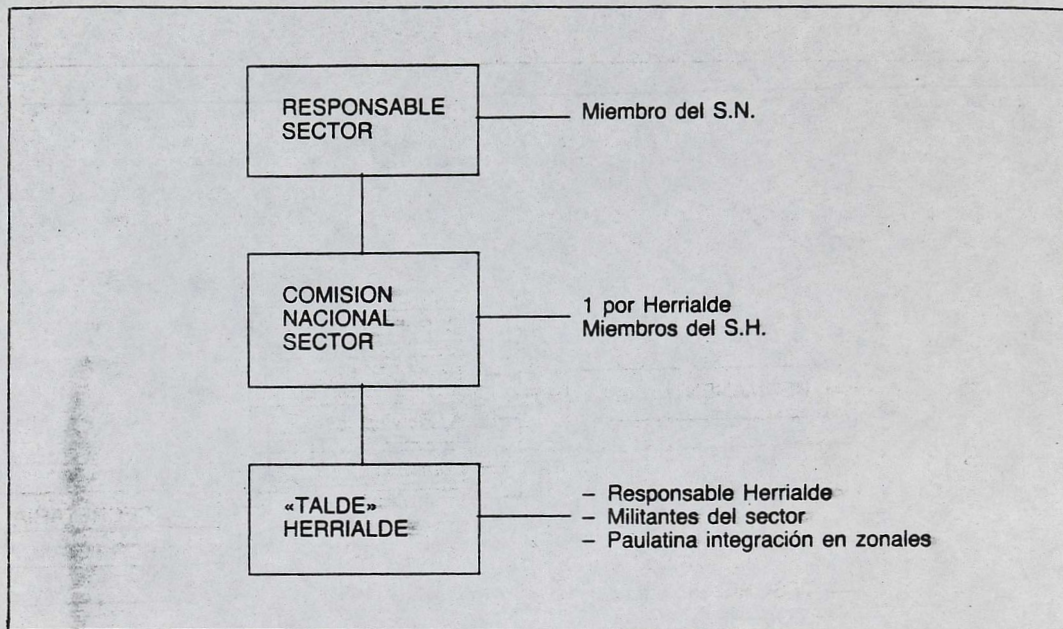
RESPONSABLE SECTOR

Miembro del S.N.

COMISION NACIONAL SECTOR

1 por Herrialde
Miembros del S.H.

«TALDE» HERRIALDE

– Responsable Herrialde
– Militantes del sector
– Paulatina integración en zonales